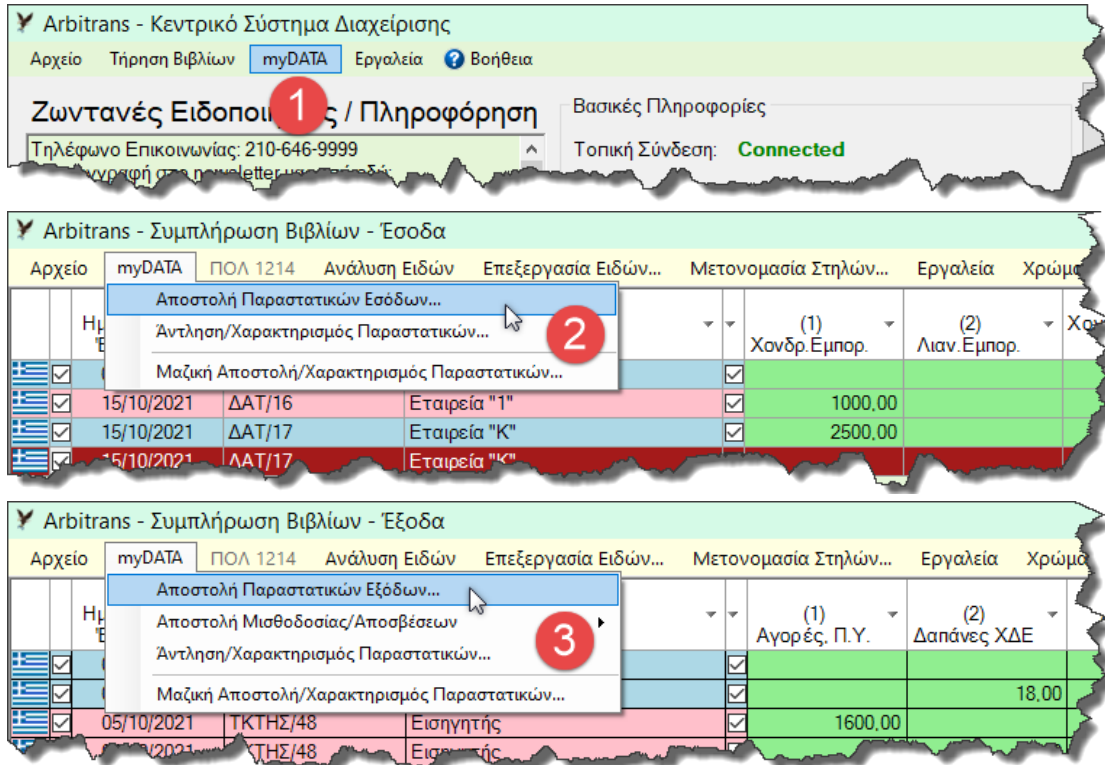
Arbitrans - Κεντρικό Σύστημα Διαχείρισης

Αρχείο Τήρηση Βιβλίων myDATA Εργαλεία Βοήθεια

Ζωντανές Ειδοποι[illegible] / Πληροφόρηση

1

Τηλέφωνο Επικοινωνίας: 210-646-9999

Βασικές Πληροφορίες

Τοπική Σύνδεση: Connected

Arbitrans - Συμπλήρωση Βιβλίων - Έσοδα

Αρχείο myDATA ΠΟΛ 1214 Ανάλυση Ειδών Επεξεργασία Ειδών... Μετονομασία Στηλών... Εργαλεία Χρώμ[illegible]

Αποστολή Παραστατικών Εσόδων...
Άντληση/Χαρακτηρισμός Παραστατικών...
Μαζική Αποστολή/Χαρακτηρισμός Παραστατικών...

2

| | | Ημ | | | | (1) Χονδρ.Εμπορ. | (2) Λιαν.Εμπορ. |
|---|---|---|---|---|---|---|---|
| | ☑ | 15/10/2021 | ΔΑΤ/16 | Εταιρεία "1" | ☑ | 1000,00 | |
| | ☑ | 15/10/2021 | ΔΑΤ/17 | Εταιρεία "Κ" | ☑ | 2500,00 | |
| | ☑ | 15/10/2021 | ΔΑΤ/17 | Εταιρεία "Κ" | | | |

Arbitrans - Συμπλήρωση Βιβλίων - Έξοδα

Αρχείο myDATA ΠΟΛ 1214 Ανάλυση Ειδών Επεξεργασία Ειδών... Μετονομασία Στηλών... Εργαλεία Χρώμ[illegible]

Αποστολή Παραστατικών Εξόδων...
Αποστολή Μισθοδοσίας/Αποσβέσεων
Άντληση/Χαρακτηρισμός Παραστατικών...
Μαζική Αποστολή/Χαρακτηρισμός Παραστατικών...

3

| | | Ημ | | | | (1) Αγορές, Π.Υ. | (2) Δαπάνες ΧΔΕ |
|---|---|---|---|---|---|---|---|
| | ☑ | | | | ☑ | | |
| | ☑ | | | | ☑ | | 18,00 |
| | ☑ | 05/10/2021 | ΤΚΤΗΣ/48 | Εισηγητής | ☑ | 1600,00 | |
| | | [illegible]/2021 | ΤΚΤΗΣ/48 | Εισ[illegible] | | | |